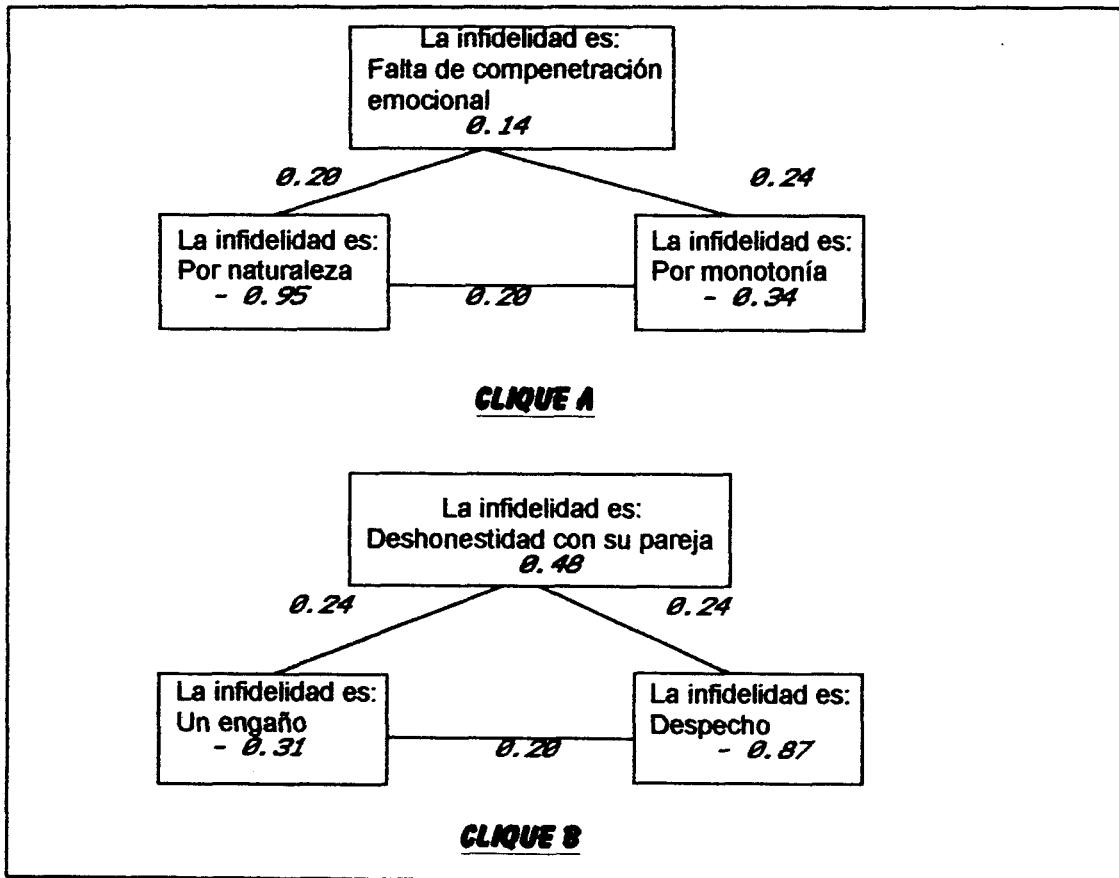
La infidelidad es:
Falta de compenetración emocional
0.14

0.20

0.24

La infidelidad es:
Por naturaleza
- 0.95

0.20

La infidelidad es:
Por monotonía
- 0.34

CLIQUE A

La infidelidad es:
Deshonestidad con su pareja
0.48

0.24

0.24

La infidelidad es:
Un engaño
- 0.31

0.20

La infidelidad es:
Despecho
- 0.87

CLIQUE B